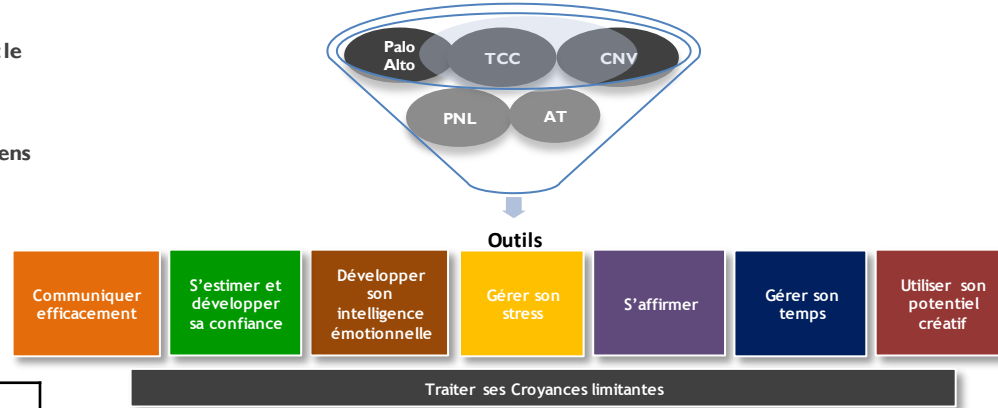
le

ens

Palo Alto

TCC

CNV

PNL

AT

Outils

Communiquer efficacement

S'estimer et développer sa confiance

Développer son intelligence émotionnelle

Gérer son stress

S'affirmer

Gérer son temps

Utiliser son potentiel créatif

Traiter ses Croyances limitantes